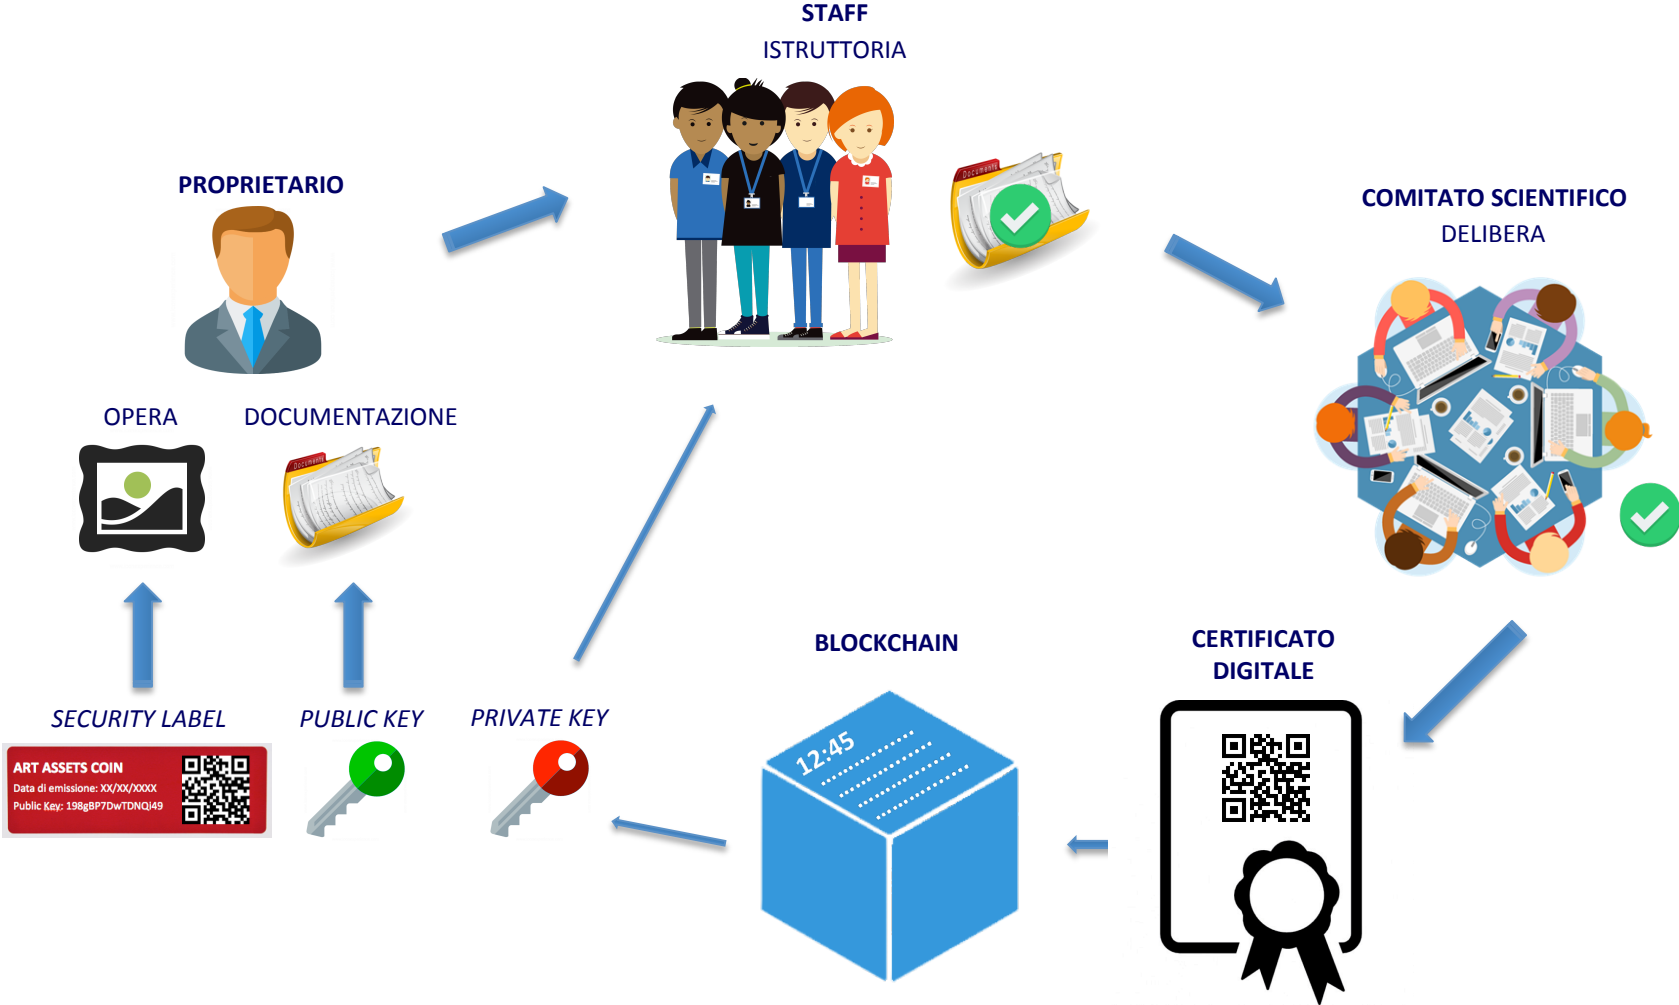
STAFF
ISTRUTTORIA

PROPRIETARIO

COMITATO SCIENTIFICO
DELIBERA

OPERA

DOCUMENTAZIONE

Document

Document

BLOCKCHAIN

CERTIFICATO DIGITALE

SECURITY LABEL

PUBLIC KEY

PRIVATE KEY

ART ASSETS COIN
Data di emissione: XX/XX/XXXX
Public Key: 198gBP7DwTDNQi49

12:45